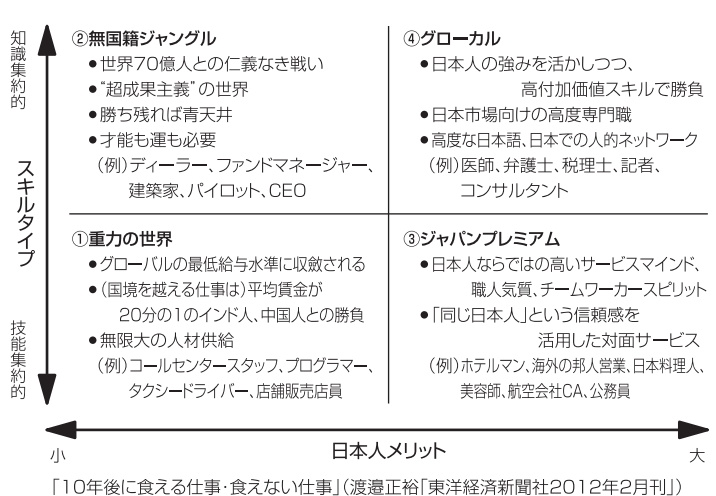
知識集約的

スキルタイプ

技能集約的

②無国籍ジャングル
●世界70億人との仁義なき戦い
●"超成果主義"の世界
●勝ち残れば青天井
●才能も運も必要
（例）ディーラー、ファンドマネージャー、建築家、パイロット、CEO

④グローカル
●日本人の強みを活かしつつ、高付加価値スキルで勝負
●日本市場向けの高度専門職
●高度な日本語、日本での人的ネットワーク
（例）医師、弁護士、税理士、記者、コンサルタント

①重力の世界
●グローバルの最低給与水準に収斂される
●（国境を越える仕事は）平均賃金が20分の1のインド人、中国人との勝負
●無限大の人材供給
（例）コールセンタースタッフ、プログラマー、タクシードライバー、店舗販売店員

③ジャパンプレミアム
●日本人ならではの高いサービスマインド、職人気質、チームワーカースピリット
●「同じ日本人」という信頼感を活用した対面サービス
（例）ホテルマン、海外の邦人営業、日本料理人、美容師、航空会社CA、公務員

小　日本人メリット　大

「10年後に食える仕事・食えない仕事」（渡邉正裕「東洋経済新聞社2012年2月刊」）